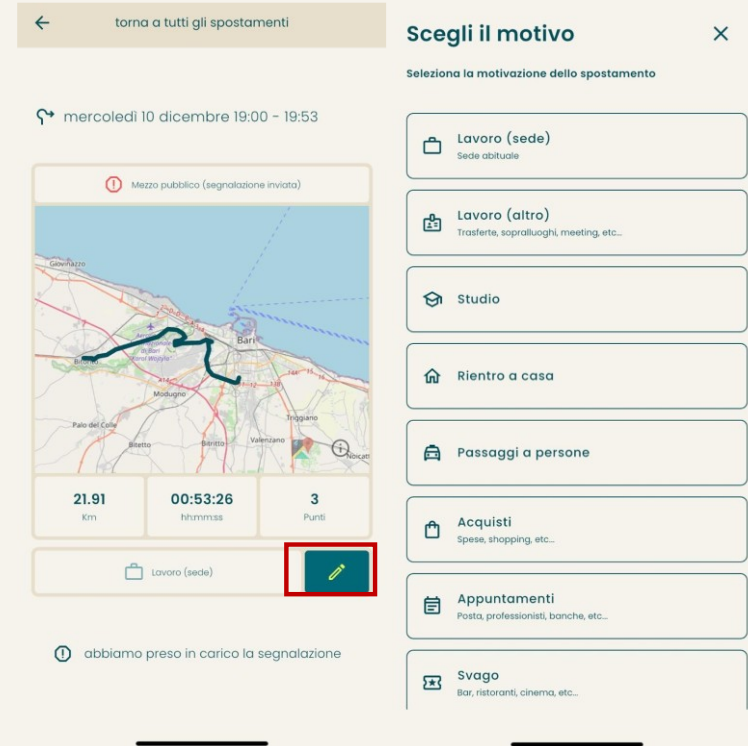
torna a tutti gli spostamenti

mercoledì 10 dicembre 19:00 - 19:53

Mezzo pubblico (segnalazione inviata)

Giovinazzo
Bari
Modugno
Palo del Colle
Bitetto
Bitritto
Triggiano
Valenzano
Noicattaro

| 21.91 | 00:53:26 | 3 |
|---|---|---|
| Km | hh:mm:ss | Punti |

Lavoro (sede)

abbiamo preso in carico la segnalazione

Scegli il motivo

Seleziona la motivazione dello spostamento

Lavoro (sede)
Sede abituale

Lavoro (altro)
Trasferte, sopralluoghi, meeting, etc...

Studio

Rientro a casa

Passaggi a persone

Acquisti
Spese, shopping, etc...

Appuntamenti
Posta, professionisti, banche, etc...

Svago
Bar, ristoranti, cinema, etc...